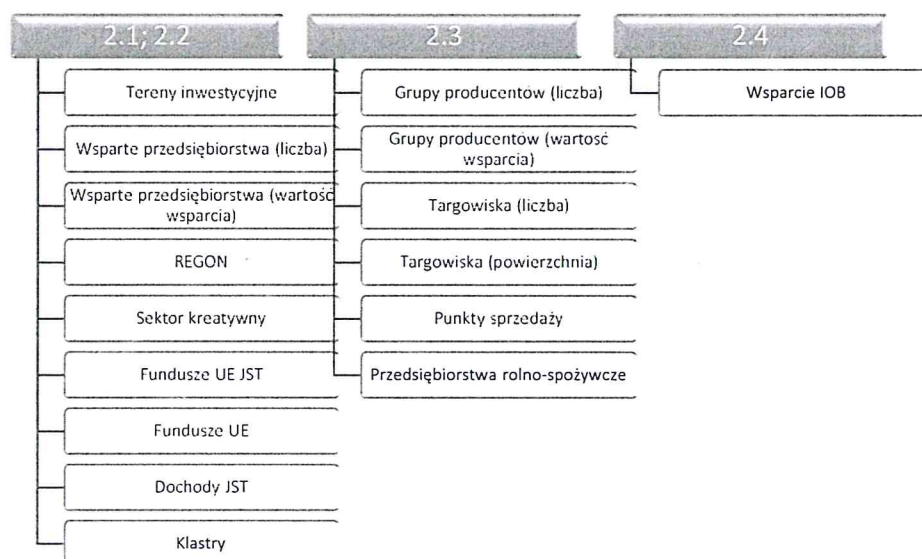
2.1; 2.2

Tereny inwestycyjne

Wsparte przedsiębiorstwa (liczba)

Wsparte przedsiębiorstwa (wartość wsparcia)

REGON

Sektor kreatywny

Fundusze UE JST

Fundusze UE

Dochody JST

Klastry

2.3

Grupy producentów (liczba)

Grupy producentów (wartość wsparcia)

Targowiska (liczba)

Targowiska (powierzchnia)

Punkty sprzedaży

Przedsiębiorstwa rolno-spożywcze

2.4

Wsparcie IOB